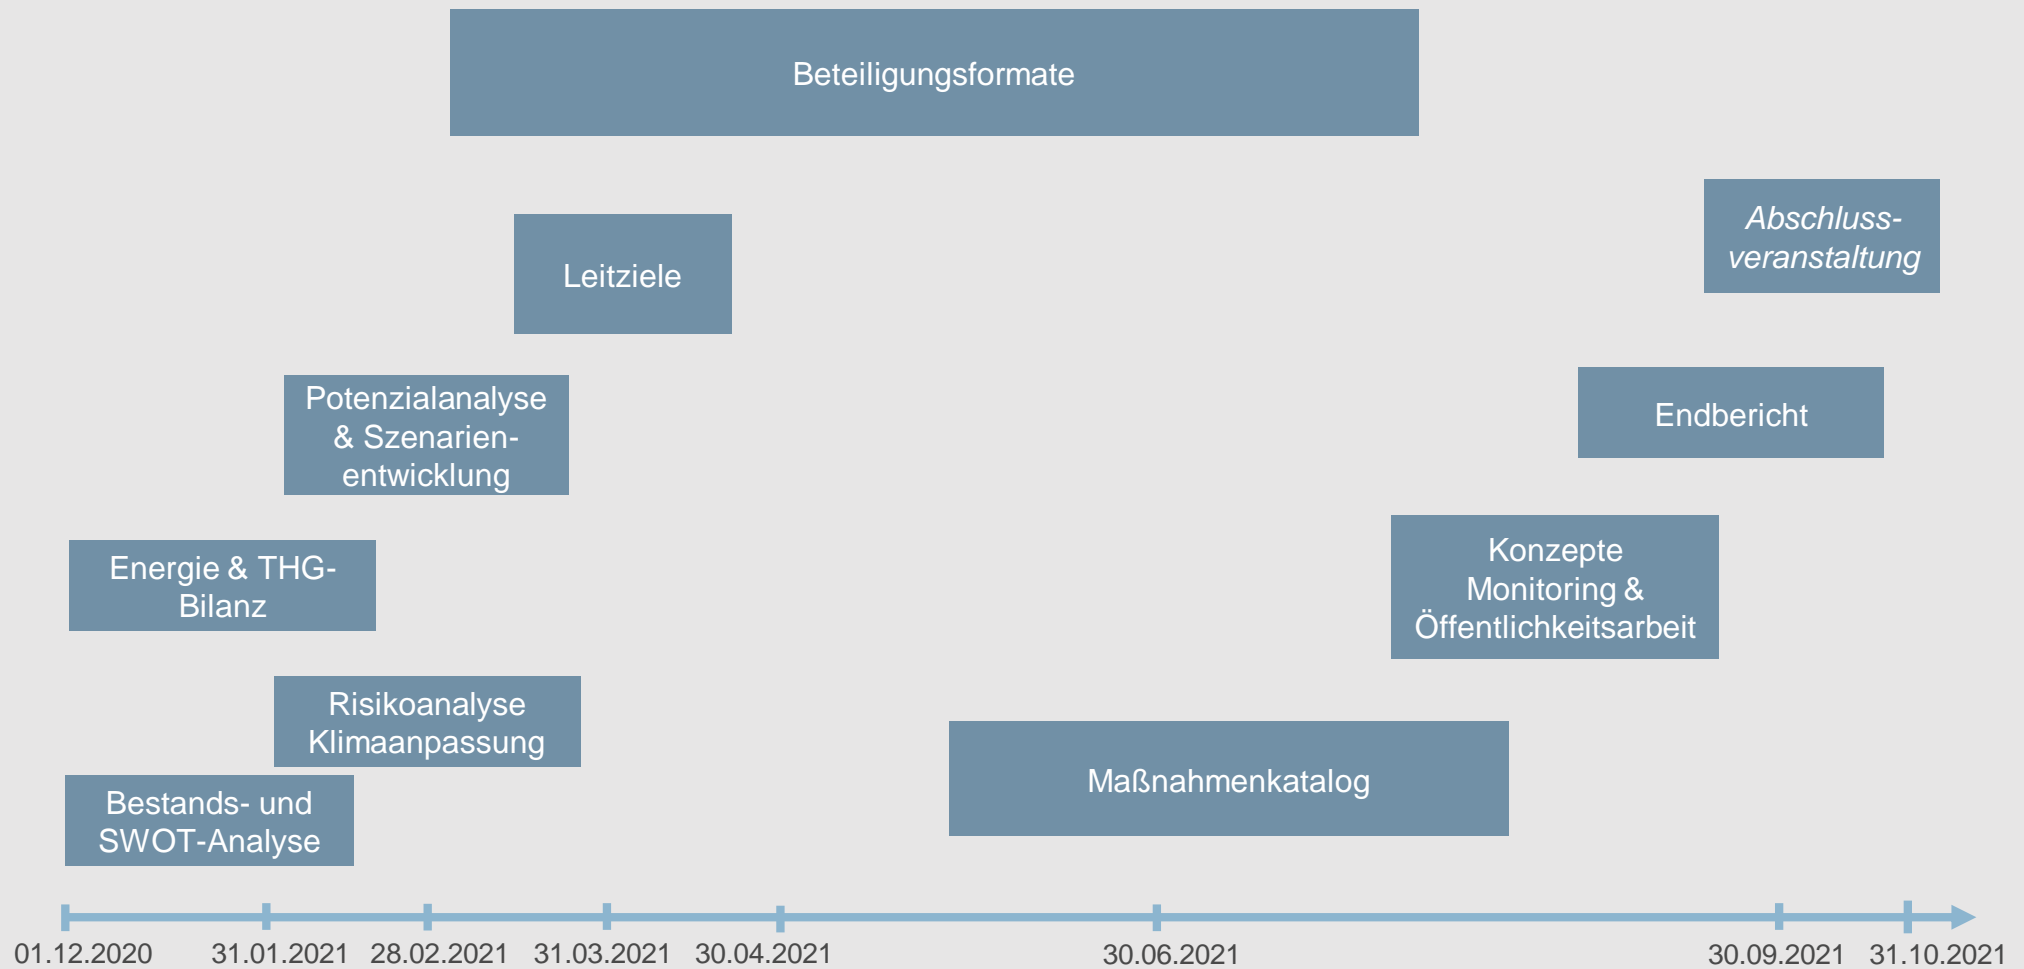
Beteiligungsformate

Leitziele

Abschluss-veranstaltung

Potenzialanalyse & Szenarien-entwicklung

Endbericht

Energie & THG-Bilanz

Konzepte Monitoring & Öffentlichkeitsarbeit

Risikoanalyse Klimaanpassung

Bestands- und SWOT-Analyse

Maßnahmenkatalog

01.12.2020 31.01.2021 28.02.2021 31.03.2021 30.04.2021 30.06.2021 30.09.2021 31.10.2021